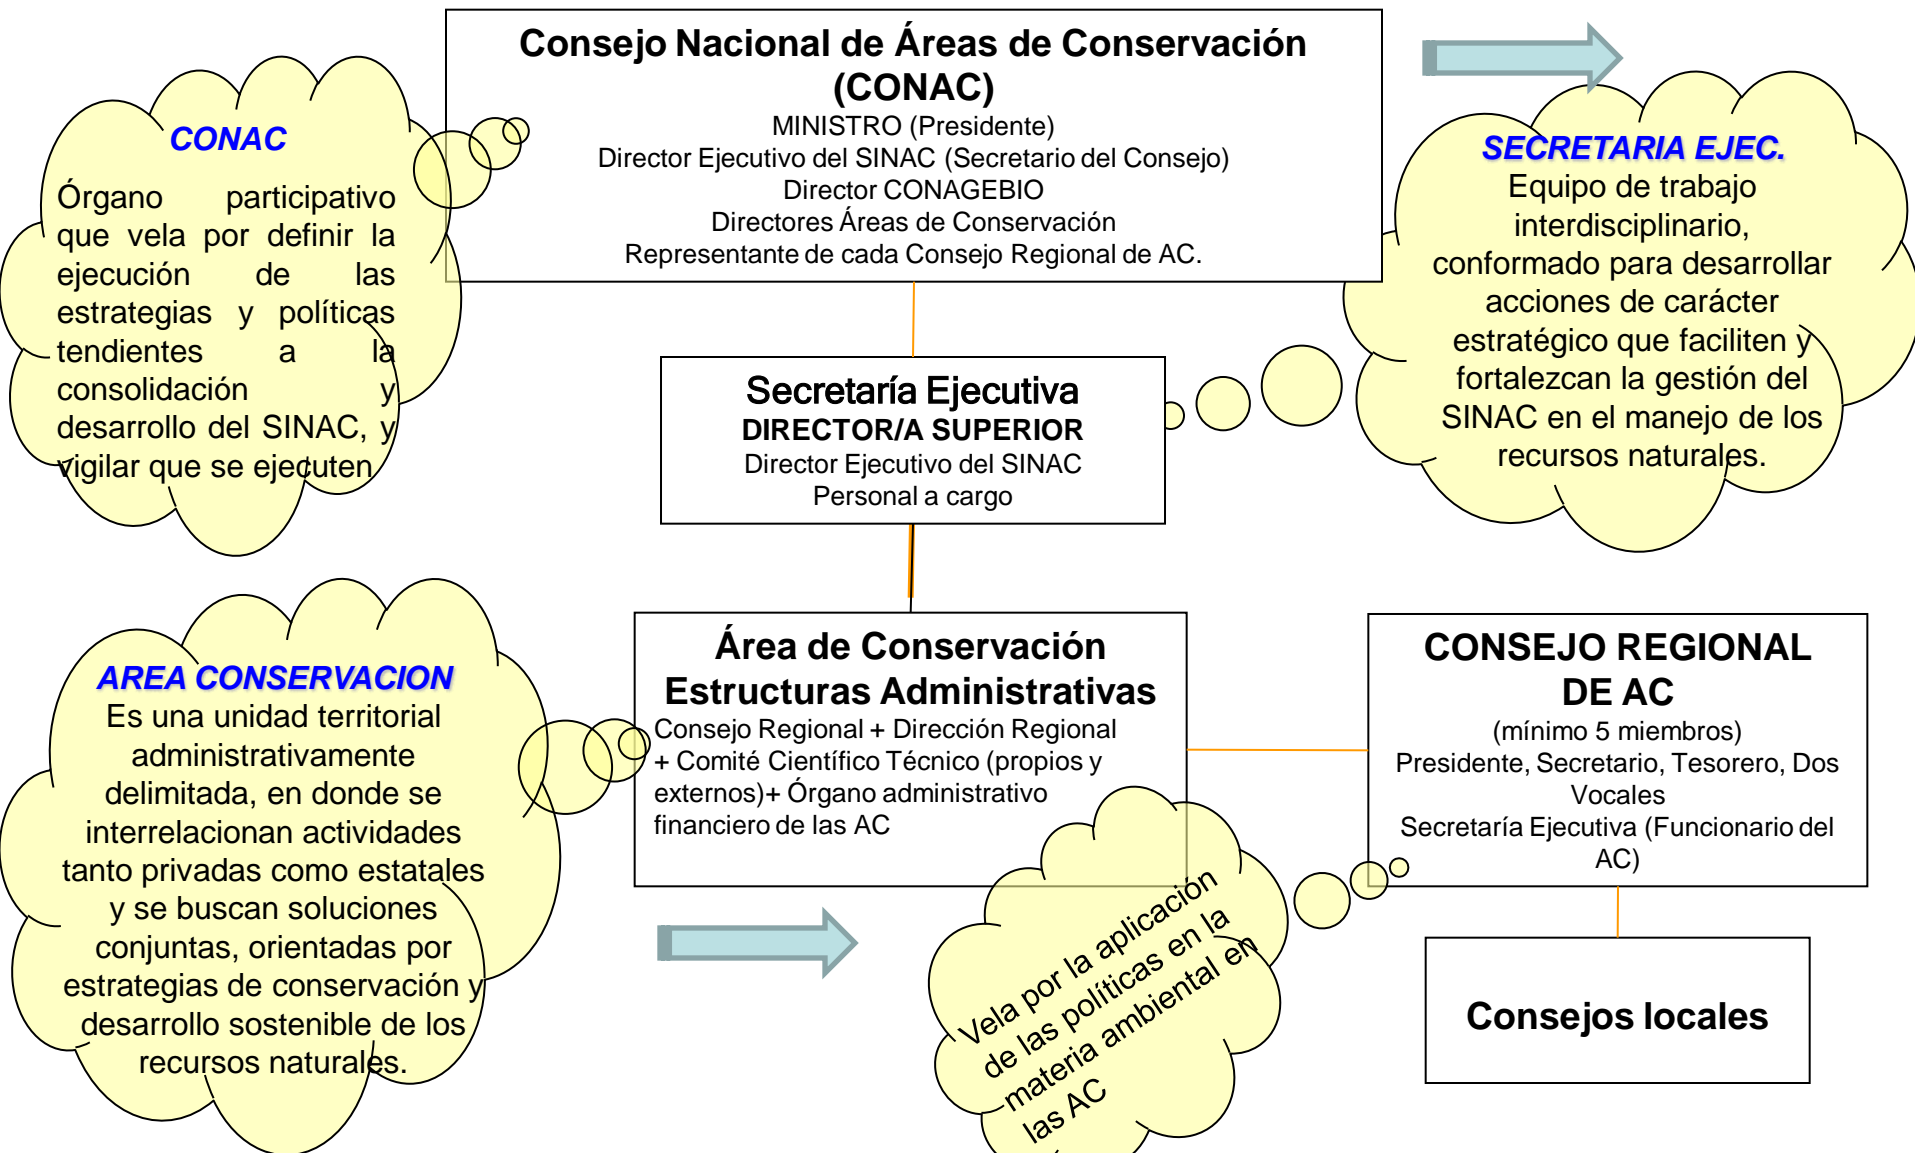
CONAC
Órgano participativo que vela por definir la ejecución de las estrategias y políticas tendientes a la consolidación y desarrollo del SINAC, y vigilar que se ejecuten

Consejo Nacional de Áreas de Conservación (CONAC)
MINISTRO (Presidente)
Director Ejecutivo del SINAC (Secretario del Consejo)
Director CONAGEBIO
Directores Áreas de Conservación
Representante de cada Consejo Regional de AC.

SECRETARIA EJEC.
Equipo de trabajo interdisciplinario, conformado para desarrollar acciones de carácter estratégico que faciliten y fortalezcan la gestión del SINAC en el manejo de los recursos naturales.

Secretaría Ejecutiva
DIRECTOR/A SUPERIOR
Director Ejecutivo del SINAC
Personal a cargo

AREA CONSERVACION
Es una unidad territorial administrativamente delimitada, en donde se interrelacionan actividades tanto privadas como estatales y se buscan soluciones conjuntas, orientadas por estrategias de conservación y desarrollo sostenible de los recursos naturales.

Área de Conservación
Estructuras Administrativas
Consejo Regional + Dirección Regional + Comité Científico Técnico (propios y externos)+ Órgano administrativo financiero de las AC

CONSEJO REGIONAL DE AC
(mínimo 5 miembros)
Presidente, Secretario, Tesorero, Dos Vocales
Secretaría Ejecutiva (Funcionario del AC)

Vela por la aplicación de las políticas en la materia ambiental en las AC

Consejos locales